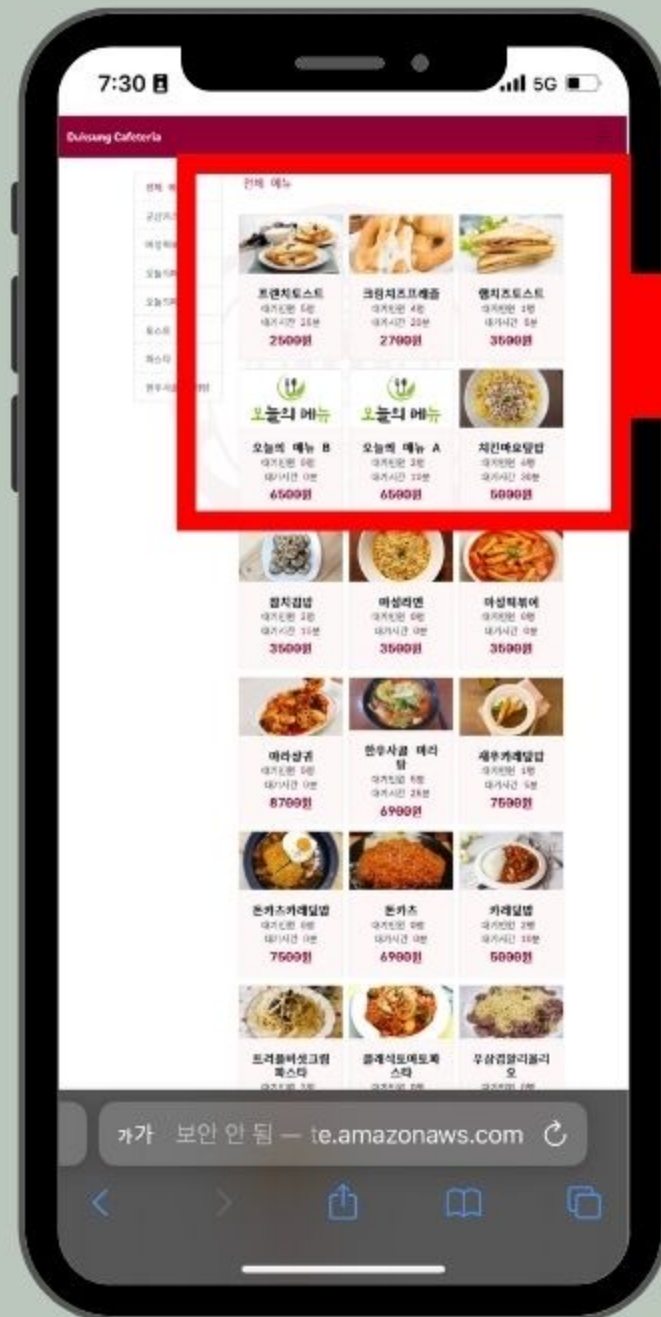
7:30

5G

Duksung Cafeteria

전체 메뉴

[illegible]

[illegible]

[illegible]

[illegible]

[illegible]

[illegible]

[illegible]

프렌치토스트
대기인원 5명
대기시간 25분
2500원

크림치즈프레즐
대기인원 4명
대기시간 20분
2700원

햄치즈토스트
대기인원 1명
대기시간 5분
3500원

오늘의 메뉴

오늘의 메뉴 B
대기인원 0명
대기시간 0분
6500원

오늘의 메뉴

오늘의 메뉴 A
대기인원 3명
대기시간 15분
6500원

치킨마요덮밥
대기인원 6명
대기시간 30분
5000원

참치김밥
대기인원 3명
대기시간 15분
3500원

마성라면
대기인원 0명
대기시간 0분
3500원

마성떡볶이
대기인원 0명
대기시간 0분
3500원

마라샹궈
대기인원 0명
대기시간 0분
8700원

한우사골 떡국탕
대기인원 5명
대기시간 25분
6900원

새우카레덮밥
대기인원 1명
대기시간 5분
7500원

돈카츠카레덮밥
대기인원 0명
대기시간 0분
7500원

돈카츠
대기인원 0명
대기시간 0분
6900원

카레덮밥
대기인원 2명
대기시간 10분
5000원

트러플버섯크림파스타

클래식토마토파스타

우삼겹알리올리오

가가 보안 안 됨 — te.amazonaws.com